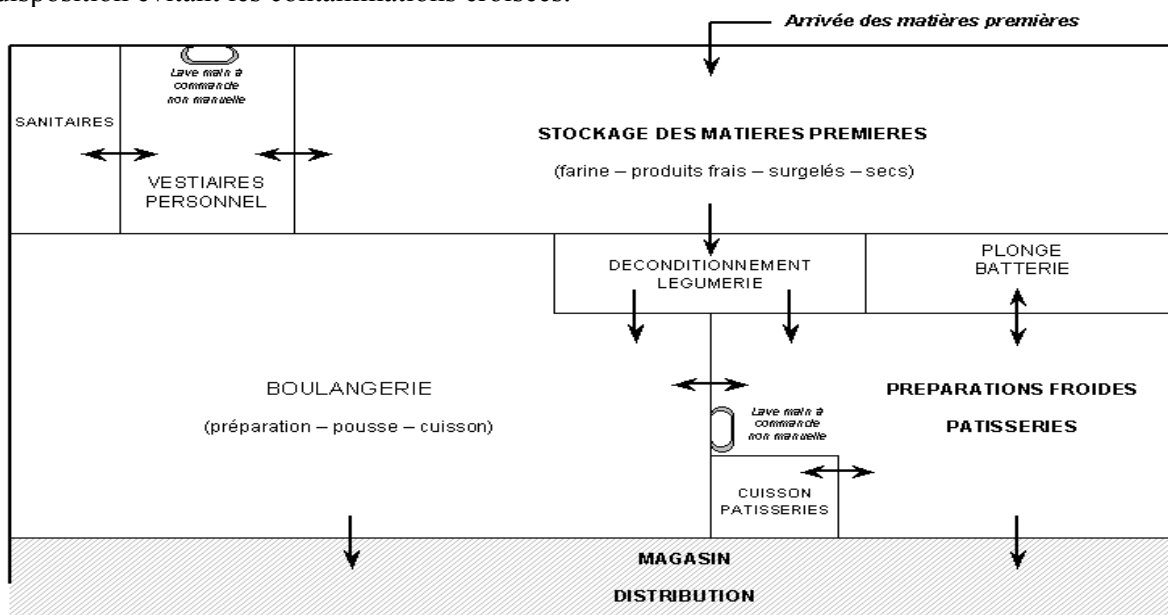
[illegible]disposition évitant les contaminations croisées.

Arrivée des matières premières

Lave main à commande non manuelle

SANITAIRES

VESTIAIRES PERSONNEL

STOCKAGE DES MATIERES PREMIERES

(farine – produits frais – surgelés – secs)

DECONDITIONNEMENT LEGUMERIE

PLONGE BATTERIE

BOULANGERIE

(préparation – pousse – cuisson)

Lave main à commande non manuelle

PREPARATIONS FROIDES

PATISSERIES

CUISSON PATISSERIES

MAGASIN

DISTRIBUTION